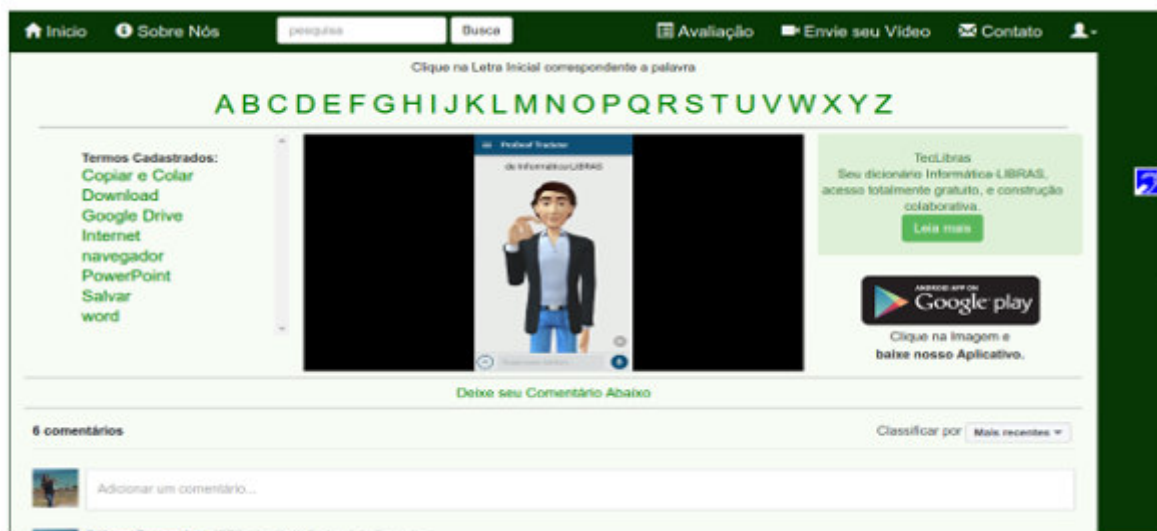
Inicio Sobre Nós pesquisa Busca Avaliação Envie seu Video Contato

Clique na Letra Inicial correspondente a palavra

A B C D E F G H I J K L M N O P Q R S T U V W X Y Z

Termos Cadastrados:
Copiar e Colar
Download
Google Drive
Internet
navegador
PowerPoint
Salvar
word

ProDeaf Tradutor
de Informática LIBRAS

TecLibras
Seu dicionário Informática-LIBRAS, acesso totalmente gratuito, e construção colaborativa.
Leia mais

ANDROID APP ON
Google play
Clique na Imagem e baixe nosso Aplicativo.

Deixe seu Comentário Abaixo

6 comentários

Classificar por Mais recentes

Adicionar um comentário...